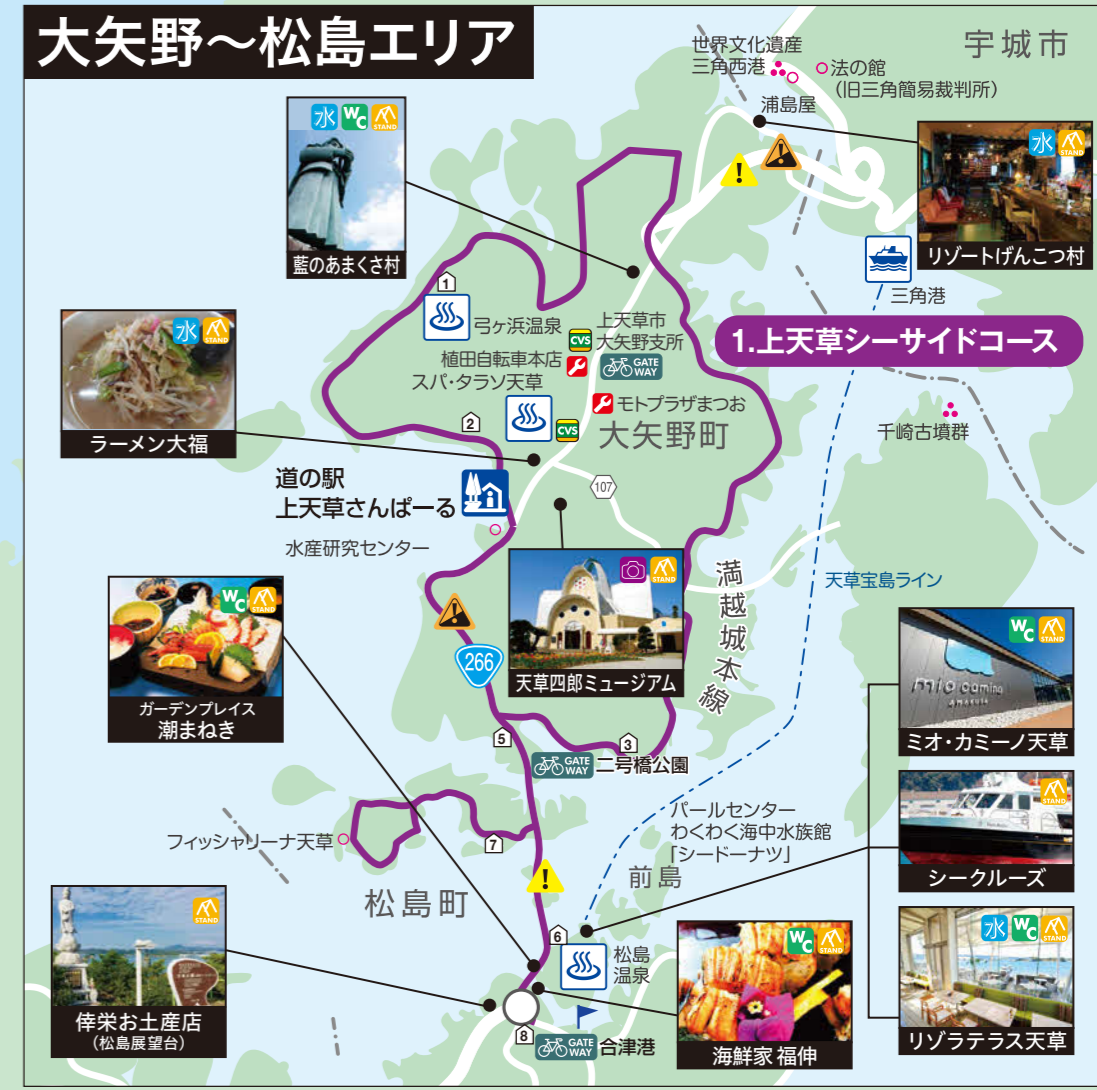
大矢野～松島エリア

宇城市

世界文化遺産
三角西港

法の館
（旧三角簡易裁判所）

浦島屋

水 STAND
リゾートげんこつ村

三角港

1.上天草シーサイドコース

千崎古墳群

水 WC STAND
藍のあまくさ村

1
弓ヶ浜温泉
CVS
上天草市
大矢野支所
GATE WAY
植田自転車本店
スパ・タラソ天草
2
CVS
モトプラザまつお
大矢野町

水 STAND
ラーメン大福

道の駅
上天草さんぱーる

水産研究センター

107

STAND
天草四郎ミュージアム

満越城本線

天草宝島ライン

WC STAND
ガーデンプレイス
潮まねき

266

5
3
GATE WAY
二号橋公園

WC STAND
ミオ・カミーノ天草

STAND
シークルーズ

パールセンター
わくわく海中水族館
「シードーナツ」

フィッシャリーナ天草
7

前島

松島町

水 WC STAND
リゾラテラス天草

STAND
倖栄お土産店
（松島展望台）

6
松島
温泉

WC STAND
海鮮家 福伸

8
GATE WAY
合津港